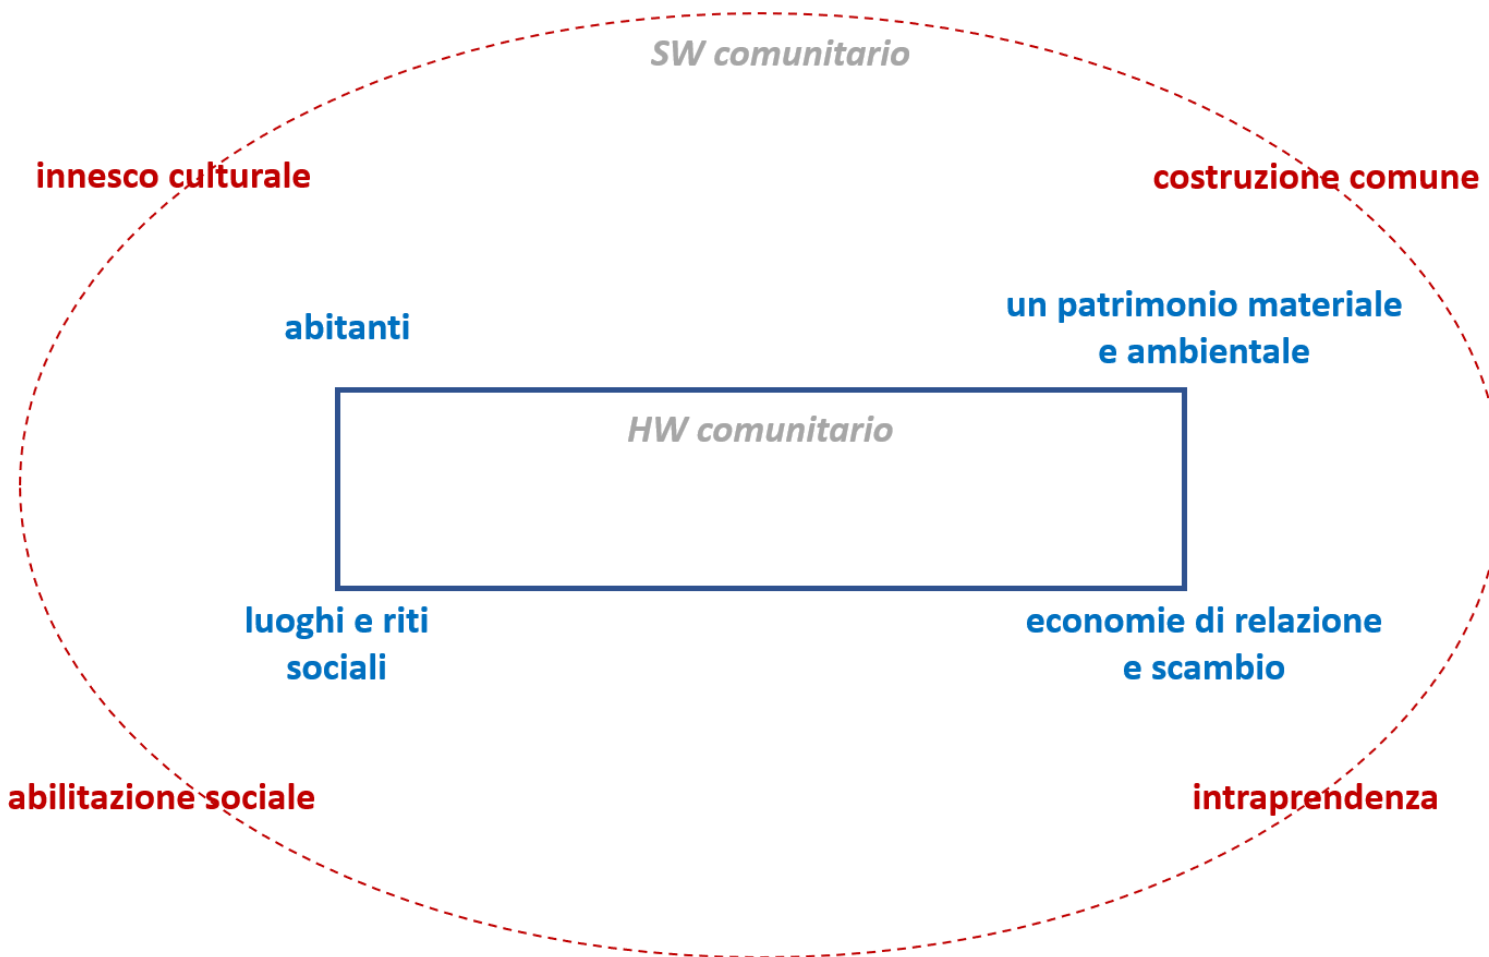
SW comunitario

innesco culturale

costruzione comune

abitanti

un patrimonio materiale e ambientale

HW comunitario

luoghi e riti sociali

economie di relazione e scambio

abilitazione sociale

intraprendenza